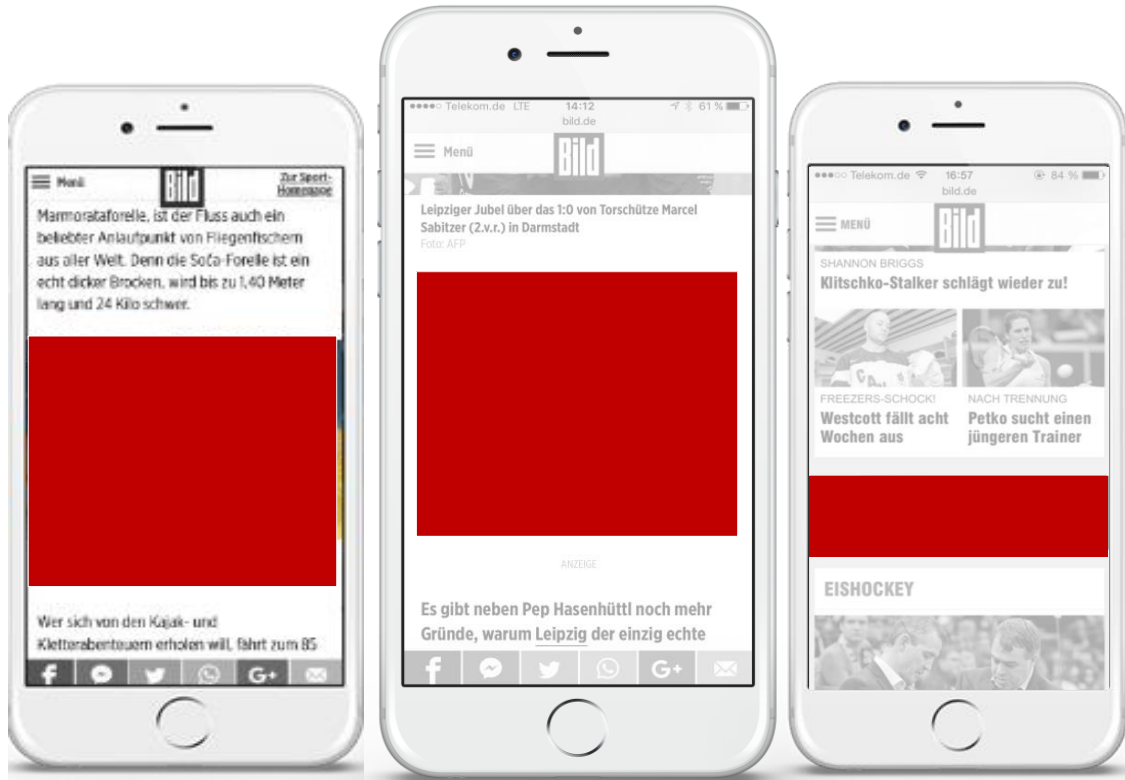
Menü Bild Zur Sport-Homepage

Marmorataforelle, ist der Fluss auch ein beliebter Anlaufpunkt von Fliegenfischern aus aller Welt. Denn die Soča-Forelle ist ein echt dicker Brocken, wird bis zu 1,40 Meter lang und 24 Kilo schwer.

Wer sich von den Kajak- und Kletterabenteuern erholen will, fährt zum 85

f G+

●●●●○ Telekom.de LTE 14:12 61 %
bild.de

Menü Bild

Leipziger Jubel über das 1:0 von Torschütze Marcel Sabitzer (2.v.r.) in Darmstadt
Foto: AFP

ANZEIGE

Es gibt neben Pep Hasenhüttl noch mehr Gründe, warum Leipzig der einzig echte

f G+

●●●○○ Telekom.de 16:57 84 %
bild.de

MENÜ Bild

SHANNON BRIGGS
Klitschko-Stalker schlägt wieder zu!

FREEZERS-SCHOCK!
Westcott fällt acht Wochen aus

NACH TRENNUNG
Petko sucht einen jüngeren Trainer

EISHOCKEY